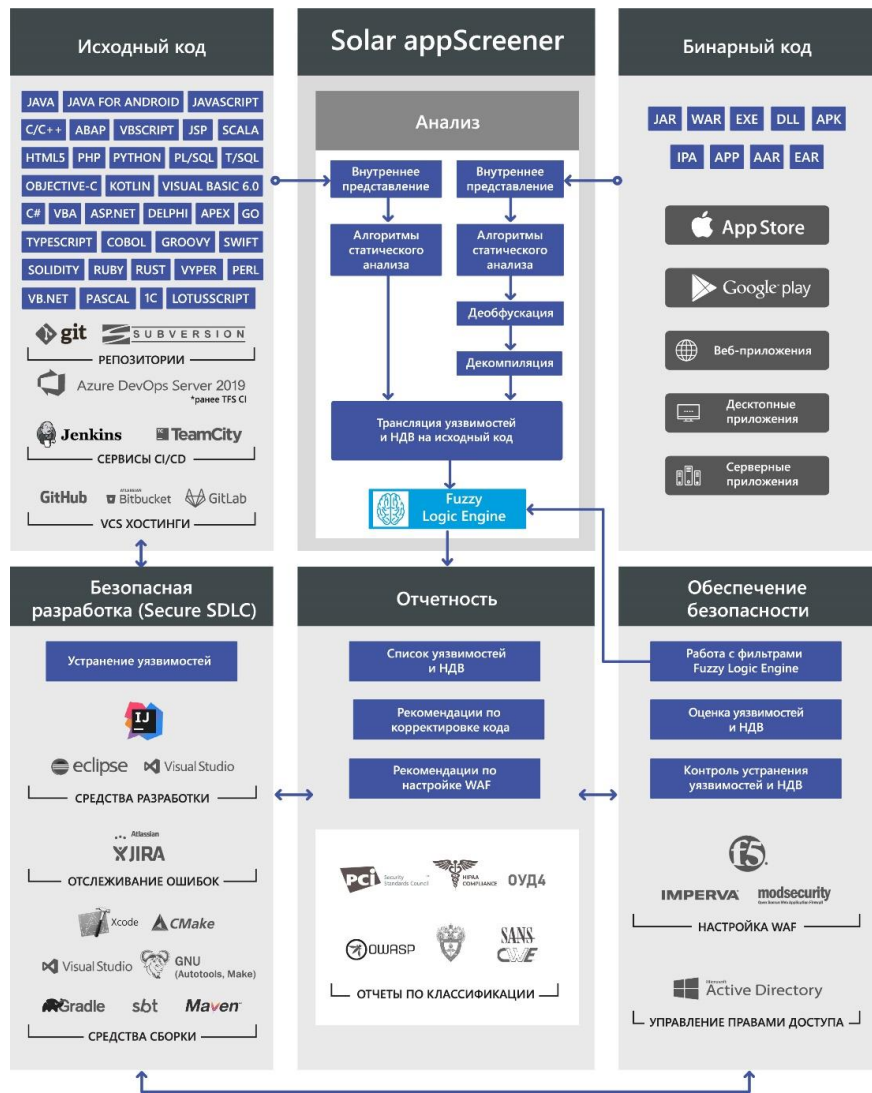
Исходный код

JAVA
JAVA FOR ANDROID
JAVASCRIPT
C/C++
ABAP
VBSCRIPT
JSP
SCALA
HTML5
PHP
PYTHON
PL/SQL
T/SQL
OBJECTIVE-C
KOTLIN
VISUAL BASIC 6.0
C#
VBA
ASP.NET
DELPHI
APEX
GO
TYPESCRIPT
COBOL
GROOVY
SWIFT
SOLIDITY
RUBY
RUST
VYPER
PERL
VB.NET
PASCAL
1C
LOTUSSCRIPT

git
SUBVERSION
РЕПОЗИТОРИИ
Azure DevOps Server 2019
*ранее TFS CI
Jenkins
TeamCity
СЕРВИСЫ CI/CD
GitHub
ATLASSIAN Bitbucket
GitLab
VCS ХОСТИНГИ

Solar appScreener

Анализ

Внутреннее представление
Алгоритмы статического анализа
Внутреннее представление
Алгоритмы статического анализа
Деобфускация
Декомпиляция
Трансляция уязвимостей и НДВ на исходный код
Fuzzy Logic Engine

Бинарный код

JAR
WAR
EXE
DLL
APK
IPA
APP
AAR
EAR

App Store
Google play
Веб-приложения
Десктопные приложения
Серверные приложения

Безопасная разработка (Secure SDLC)

Устранение уязвимостей
IJ
eclipse
Visual Studio
СРЕДСТВА РАЗРАБОТКИ
Atlassian
JIRA
ОТСЛЕЖИВАНИЕ ОШИБОК
Xcode
CMake
Visual Studio
GNU (Autotools, Make)
Gradle
sbt
Maven
СРЕДСТВА СБОРКИ

Отчетность

Список уязвимостей и НДВ
Рекомендации по корректировке кода
Рекомендации по настройке WAF

PCI Security Standards Council
HIPAA COMPLIANCE
ОУД4
OWASP
SANS
CWE
ОТЧЕТЫ ПО КЛАССИФИКАЦИИ

Обеспечение безопасности

Работа с фильтрами Fuzzy Logic Engine
Оценка уязвимостей и НДВ
Контроль устранения уязвимостей и НДВ
f5
IMPERVA
modsecurity
НАСТРОЙКА WAF
Microsoft Active Directory
УПРАВЛЕНИЕ ПРАВАМИ ДОСТУПА